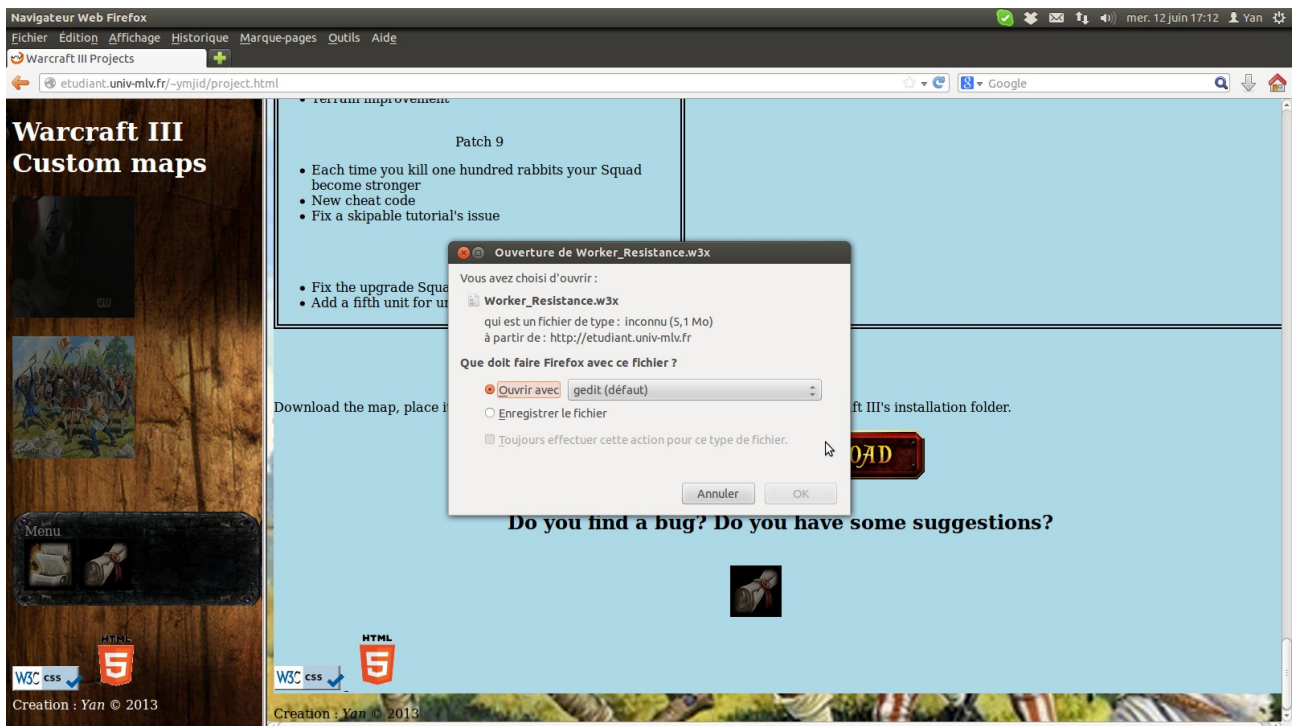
Navigateur Web Firefox

mer. 12 juin 17:12 Yan

Fichier Édition Affichage Historique Marque-pages Outils Aide

Warcraft III Projects

etudiant.univ-mlv.fr/~ymjid/project.html

Google

Warcraft III Custom maps

Menu

HTML

W3C css

Creation : Yan © 2013

Patch 9

• Each time you kill one hundred rabbits your Squad become stronger
• New cheat code
• Fix a skipable tutorial's issue

• Fix the upgrade Squa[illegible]
• Add a fifth unit for u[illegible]

Download the map, place i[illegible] ft III's installation folder.

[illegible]OAD

Do you find a bug? Do you have some suggestions?

HTML

W3C css

Creation : Yan © 2013

Ouverture de Worker_Resistance.w3x

Vous avez choisi d'ouvrir :

Worker_Resistance.w3x

qui est un fichier de type : inconnu (5,1 Mo)
à partir de : http://etudiant.univ-mlv.fr

Que doit faire Firefox avec ce fichier ?

Ouvrir avec gedit (défaut)

Enregistrer le fichier

Toujours effectuer cette action pour ce type de fichier.

Annuler OK